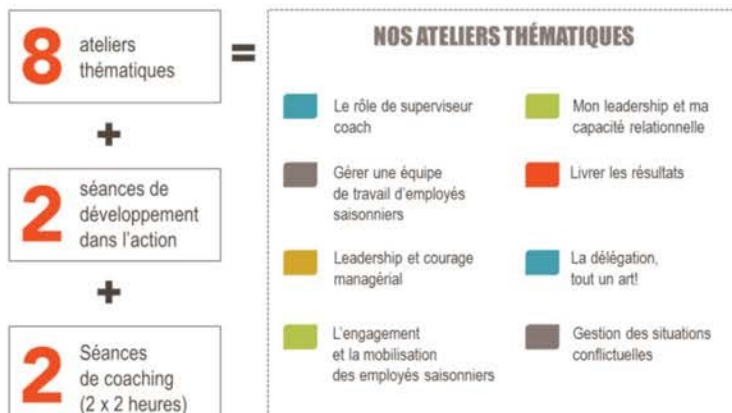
8 ateliers thématiques

=

+

2 séances de développement dans l'action

+

2 Séances de coaching (2 x 2 heures)

NOS ATELIERS THÉMATIQUES

Le rôle de superviseur coach

Mon leadership et ma capacité relationnelle

Gérer une équipe de travail d'employés saisonniers

Livrer les résultats

Leadership et courage managérial

La délégation, tout un art!

L'engagement et la mobilisation des employés saisonniers

Gestion des situations conflictuelles